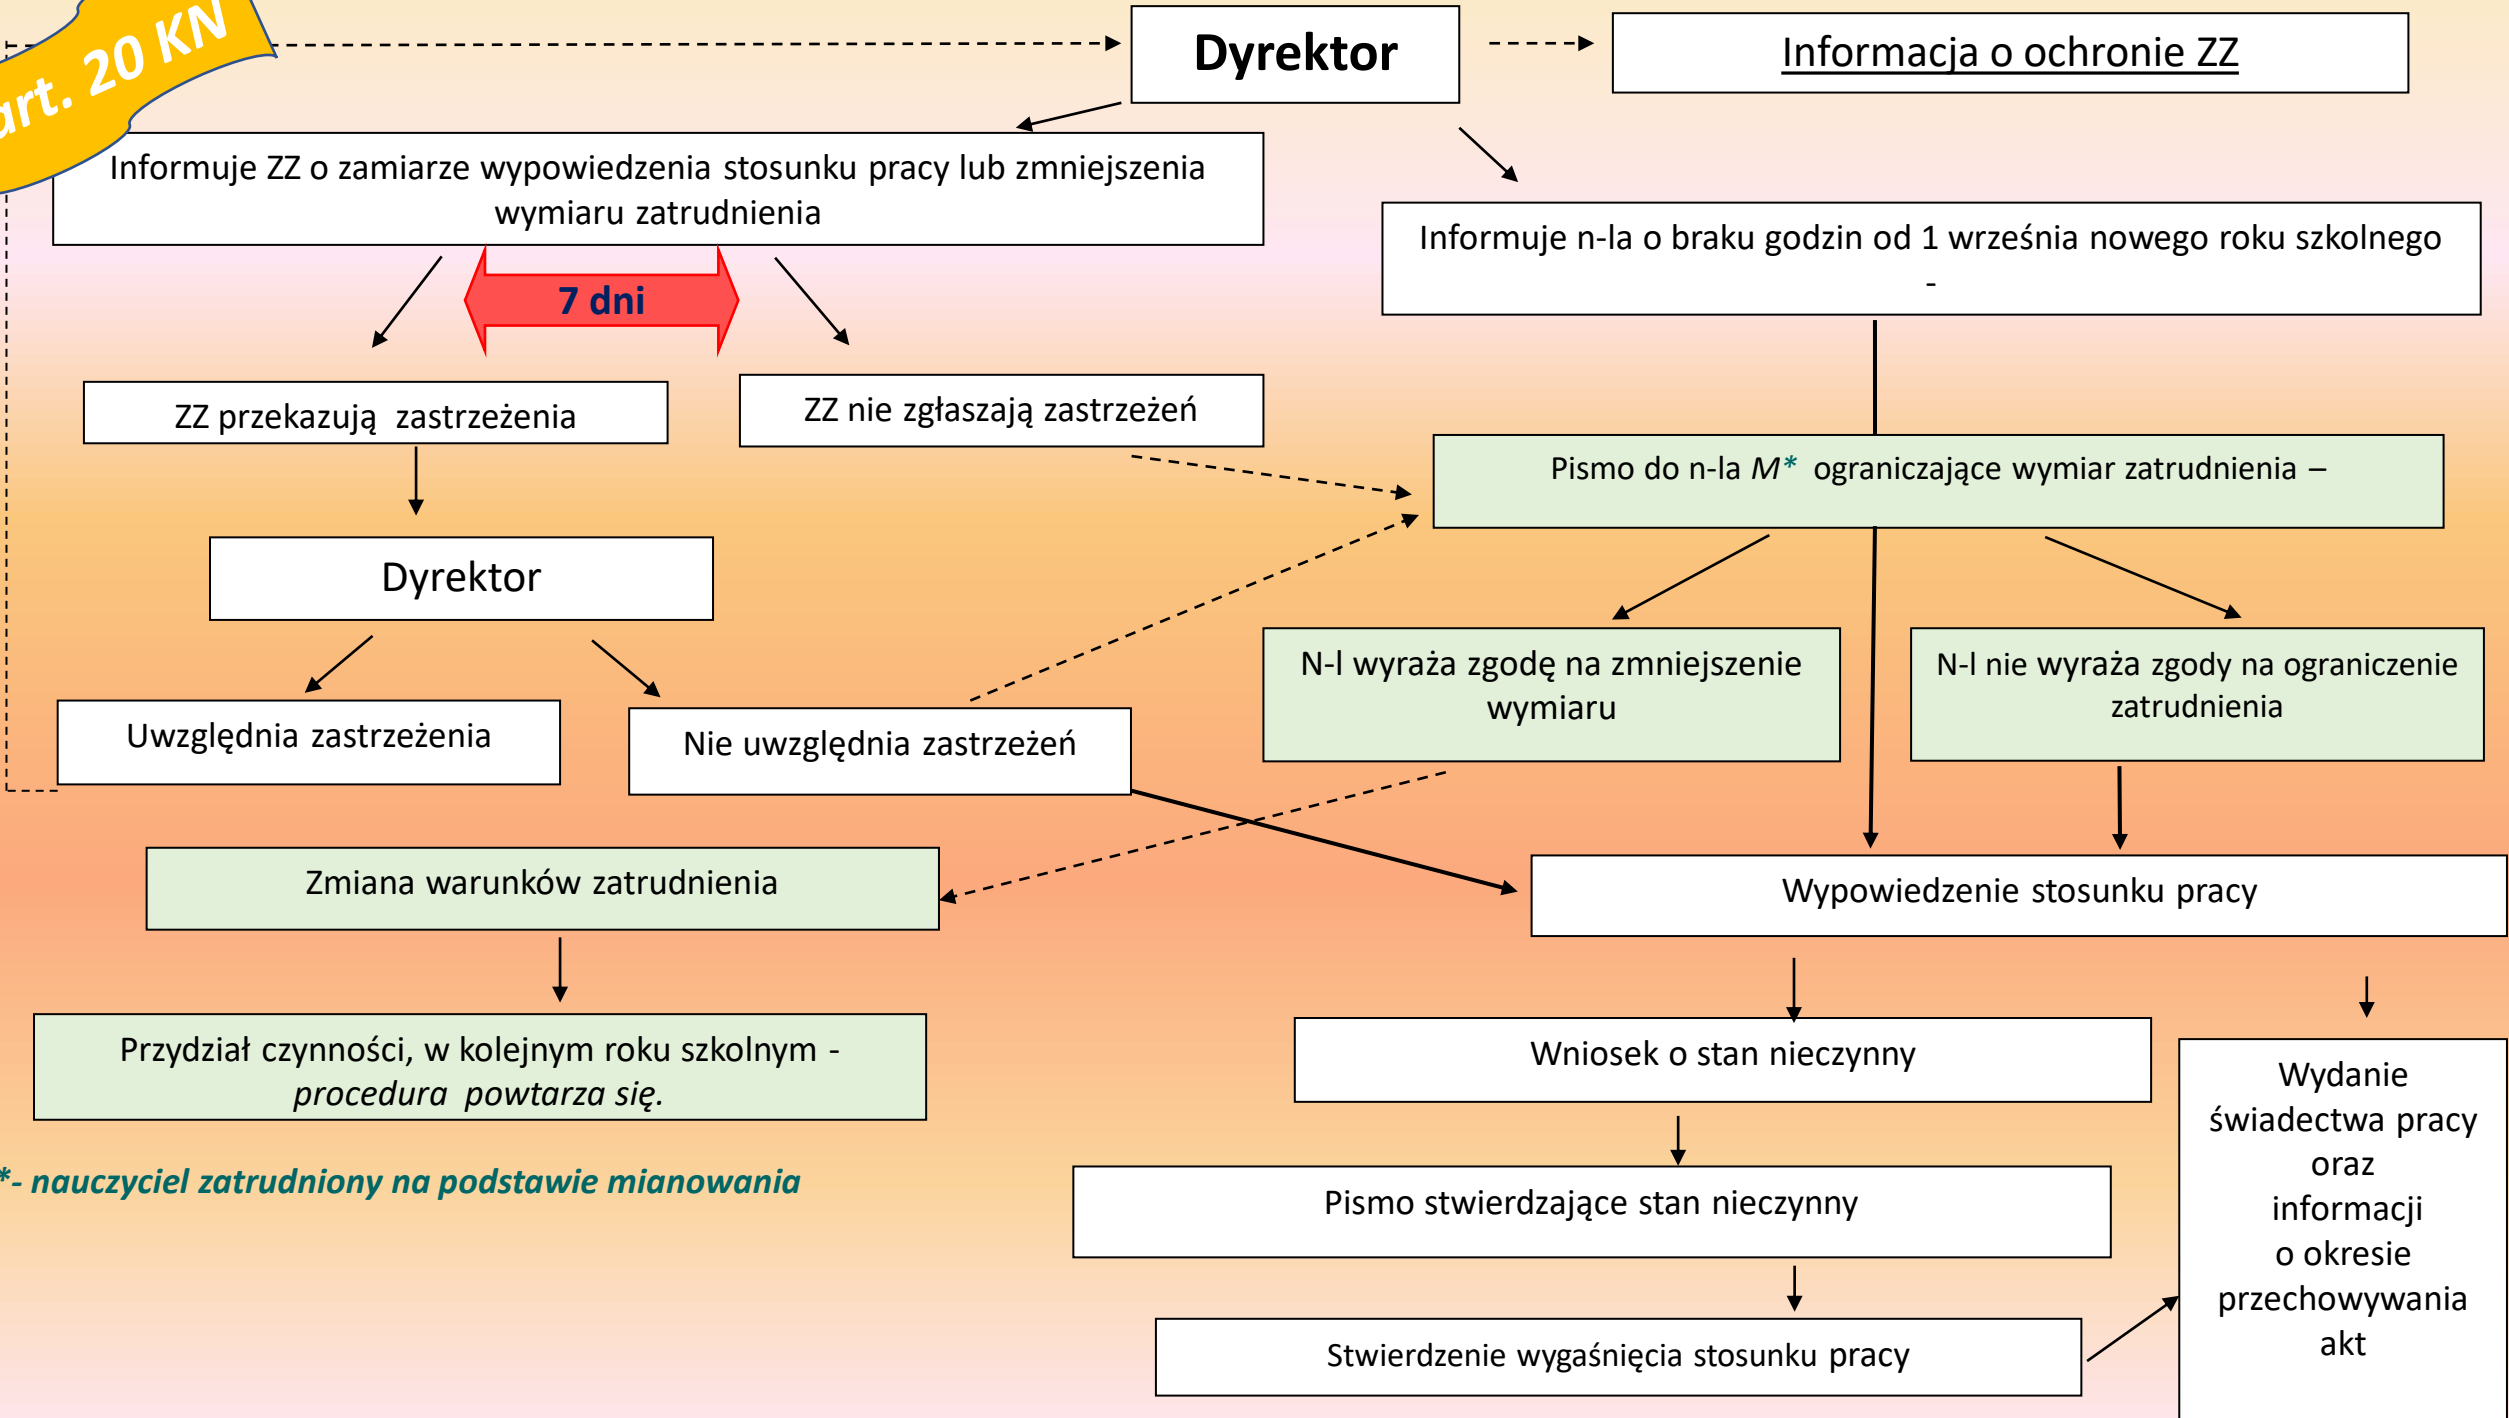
art. 20 KN

Dyrektor

Informacja o ochronie ZZ

Informuje ZZ o zamiarze wypowiedzenia stosunku pracy lub zmniejszenia wymiaru zatrudnienia

Informuje n-la o braku godzin od 1 września nowego roku szkolnego -

7 dni

ZZ przekazują zastrzeżenia

ZZ nie zgłaszają zastrzeżeń

Pismo do n-la $M^*$ ograniczające wymiar zatrudnienia –

Dyrektor

N-l wyraża zgodę na zmniejszenie wymiaru

N-l nie wyraża zgody na ograniczenie zatrudnienia

Uwzględnia zastrzeżenia

Nie uwzględnia zastrzeżeń

Zmiana warunków zatrudnienia

Wypowiedzenie stosunku pracy

Przydział czynności, w kolejnym roku szkolnym - procedura powtarza się.

Wniosek o stan nieczynny

Wydanie świadectwa pracy oraz informacji o okresie przechowywania akt

*- nauczyciel zatrudniony na podstawie mianowania

Pismo stwierdzające stan nieczynny

Stwierdzenie wygaśnięcia stosunku pracy